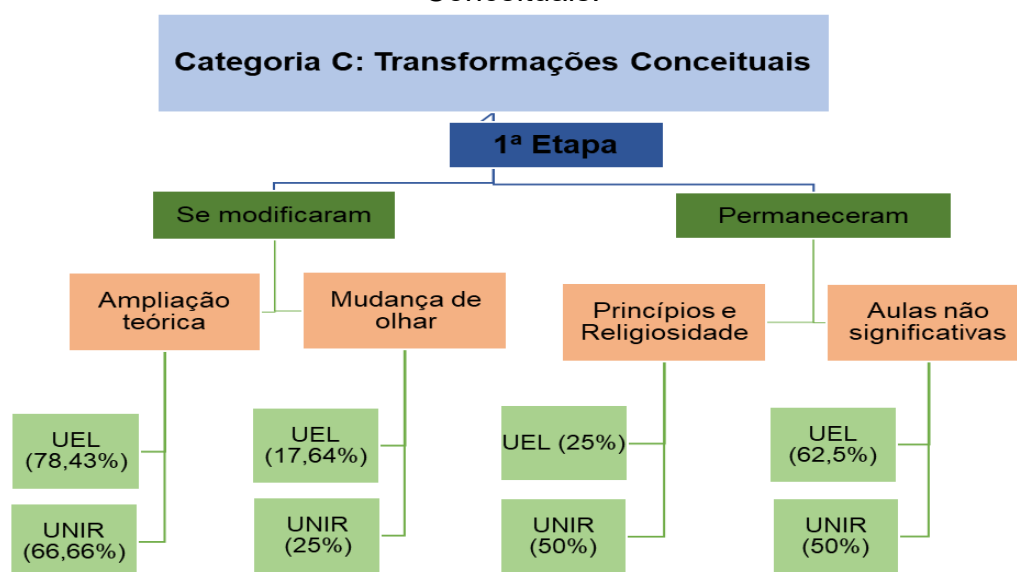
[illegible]

Categoria C: Transformações Conceituais

1ª Etapa

Se modificaram

Permaneceram

Ampliação teórica

Mudança de olhar

Princípios e Religiosidade

Aulas não significativas

UEL (78,43%)

UNIR (66,66%)

UEL (17,64%)

UNIR (25%)

UEL (25%)

UNIR (50%)

UEL (62,5%)

UNIR (50%)